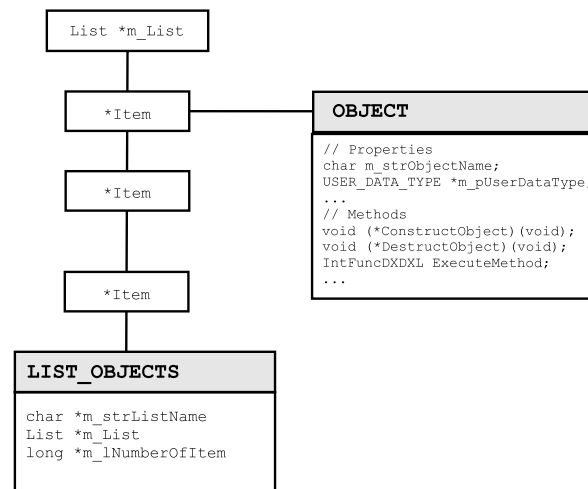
List *m_List

*Item

*Item

*Item

OBJECT

// Properties
char m_strObjectName;
USER_DATA_TYPE *m_pUserDataType
...
// Methods
void (*ConstructObject)(void);
void (*DestructObject)(void);
IntFuncDXDXL ExecuteMethod;
...

LIST_OBJECTS

char *m_strListName
List *m_List
long *m_lNumberOfItem